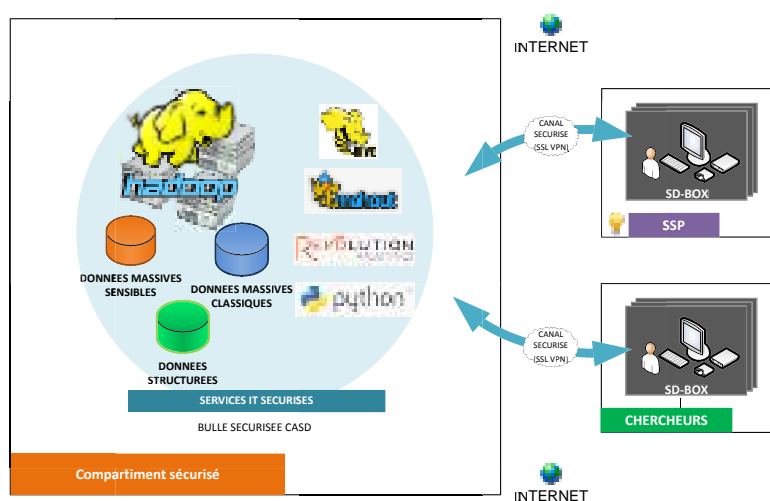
INTERNET

hadoop

mahout

R EVOLUTION ANALYTICS

python

DONNEES MASSIVES SENSIBLES

DONNEES MASSIVES CLASSIQUES

DONNEES STRUCTUREES

SERVICES IT SECURISES

BULLE SECURISEE CASD

Compartiment sécurisé

CANAL SECURISE (SSL VPN)

SD-BOX

SSP

CANAL SECURISE (SSL VPN)

SD-BOX

CHERCHEURS

INTERNET